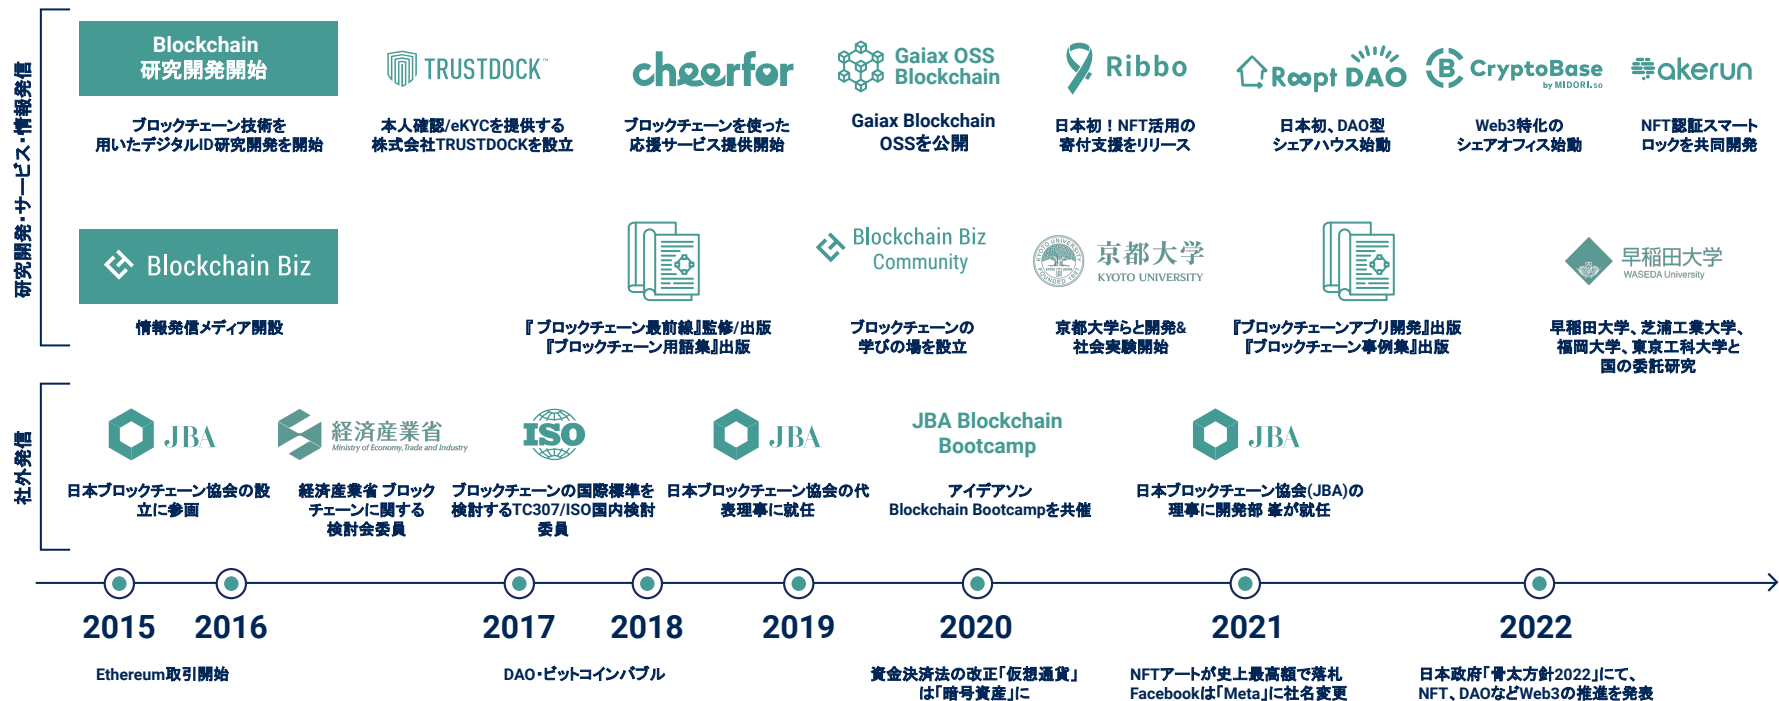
研究開発・サービス・情報発信

Blockchain
研究開発開始

ブロックチェーン技術を用いたデジタルID研究開発を開始

TRUSTDOCK

本人確認/eKYCを提供する株式会社TRUSTDOCKを設立

cheerfor

ブロックチェーンを使った応援サービス提供開始

Gaiax OSS Blockchain

Gaiax Blockchain OSSを公開

Ribbo

日本初！NFT活用の寄付支援をリリース

Roopt DAO

日本初、DAO型シェアハウス始動

CryptoBase by MIDORI.so

Web3特化のシェアオフィス始動

akerun

NFT認証スマートロックを共同開発

Blockchain Biz

情報発信メディア開設

『ブロックチェーン最前線』監修/出版
『ブロックチェーン用語集』出版

Blockchain Biz Community

ブロックチェーンの学びの場を設立

京都大学 KYOTO UNIVERSITY

京都大学らと開発&社会実験開始

『ブロックチェーンアプリ開発』出版
『ブロックチェーン事例集』出版

早稲田大学 WASEDA University

早稲田大学、芝浦工業大学、福岡大学、東京工科大学と国の委託研究

社外発信

JBA

日本ブロックチェーン協会の設立に参画

経済産業省 Ministry of Economy, Trade and Industry

経済産業省 ブロックチェーンに関する検討会委員

ISO

ブロックチェーンの国際標準を検討するTC307/ISO国内検討委員

JBA

日本ブロックチェーン協会の代表理事に就任

JBA Blockchain Bootcamp

アイデアソン Blockchain Bootcampを共催

JBA

日本ブロックチェーン協会(JBA)の理事に開発部 峯が就任

2015 2016 2017 2018 2019 2020 2021 2022

Ethereum取引開始

DAO・ビットコインバブル

資金決済法の改正「仮想通貨」は「暗号資産」に

NFTアートが史上最高額で落札
Facebookは「Meta」に社名変更

日本政府「骨太方針2022」にて、NFT、DAOなどWeb3の推進を発表